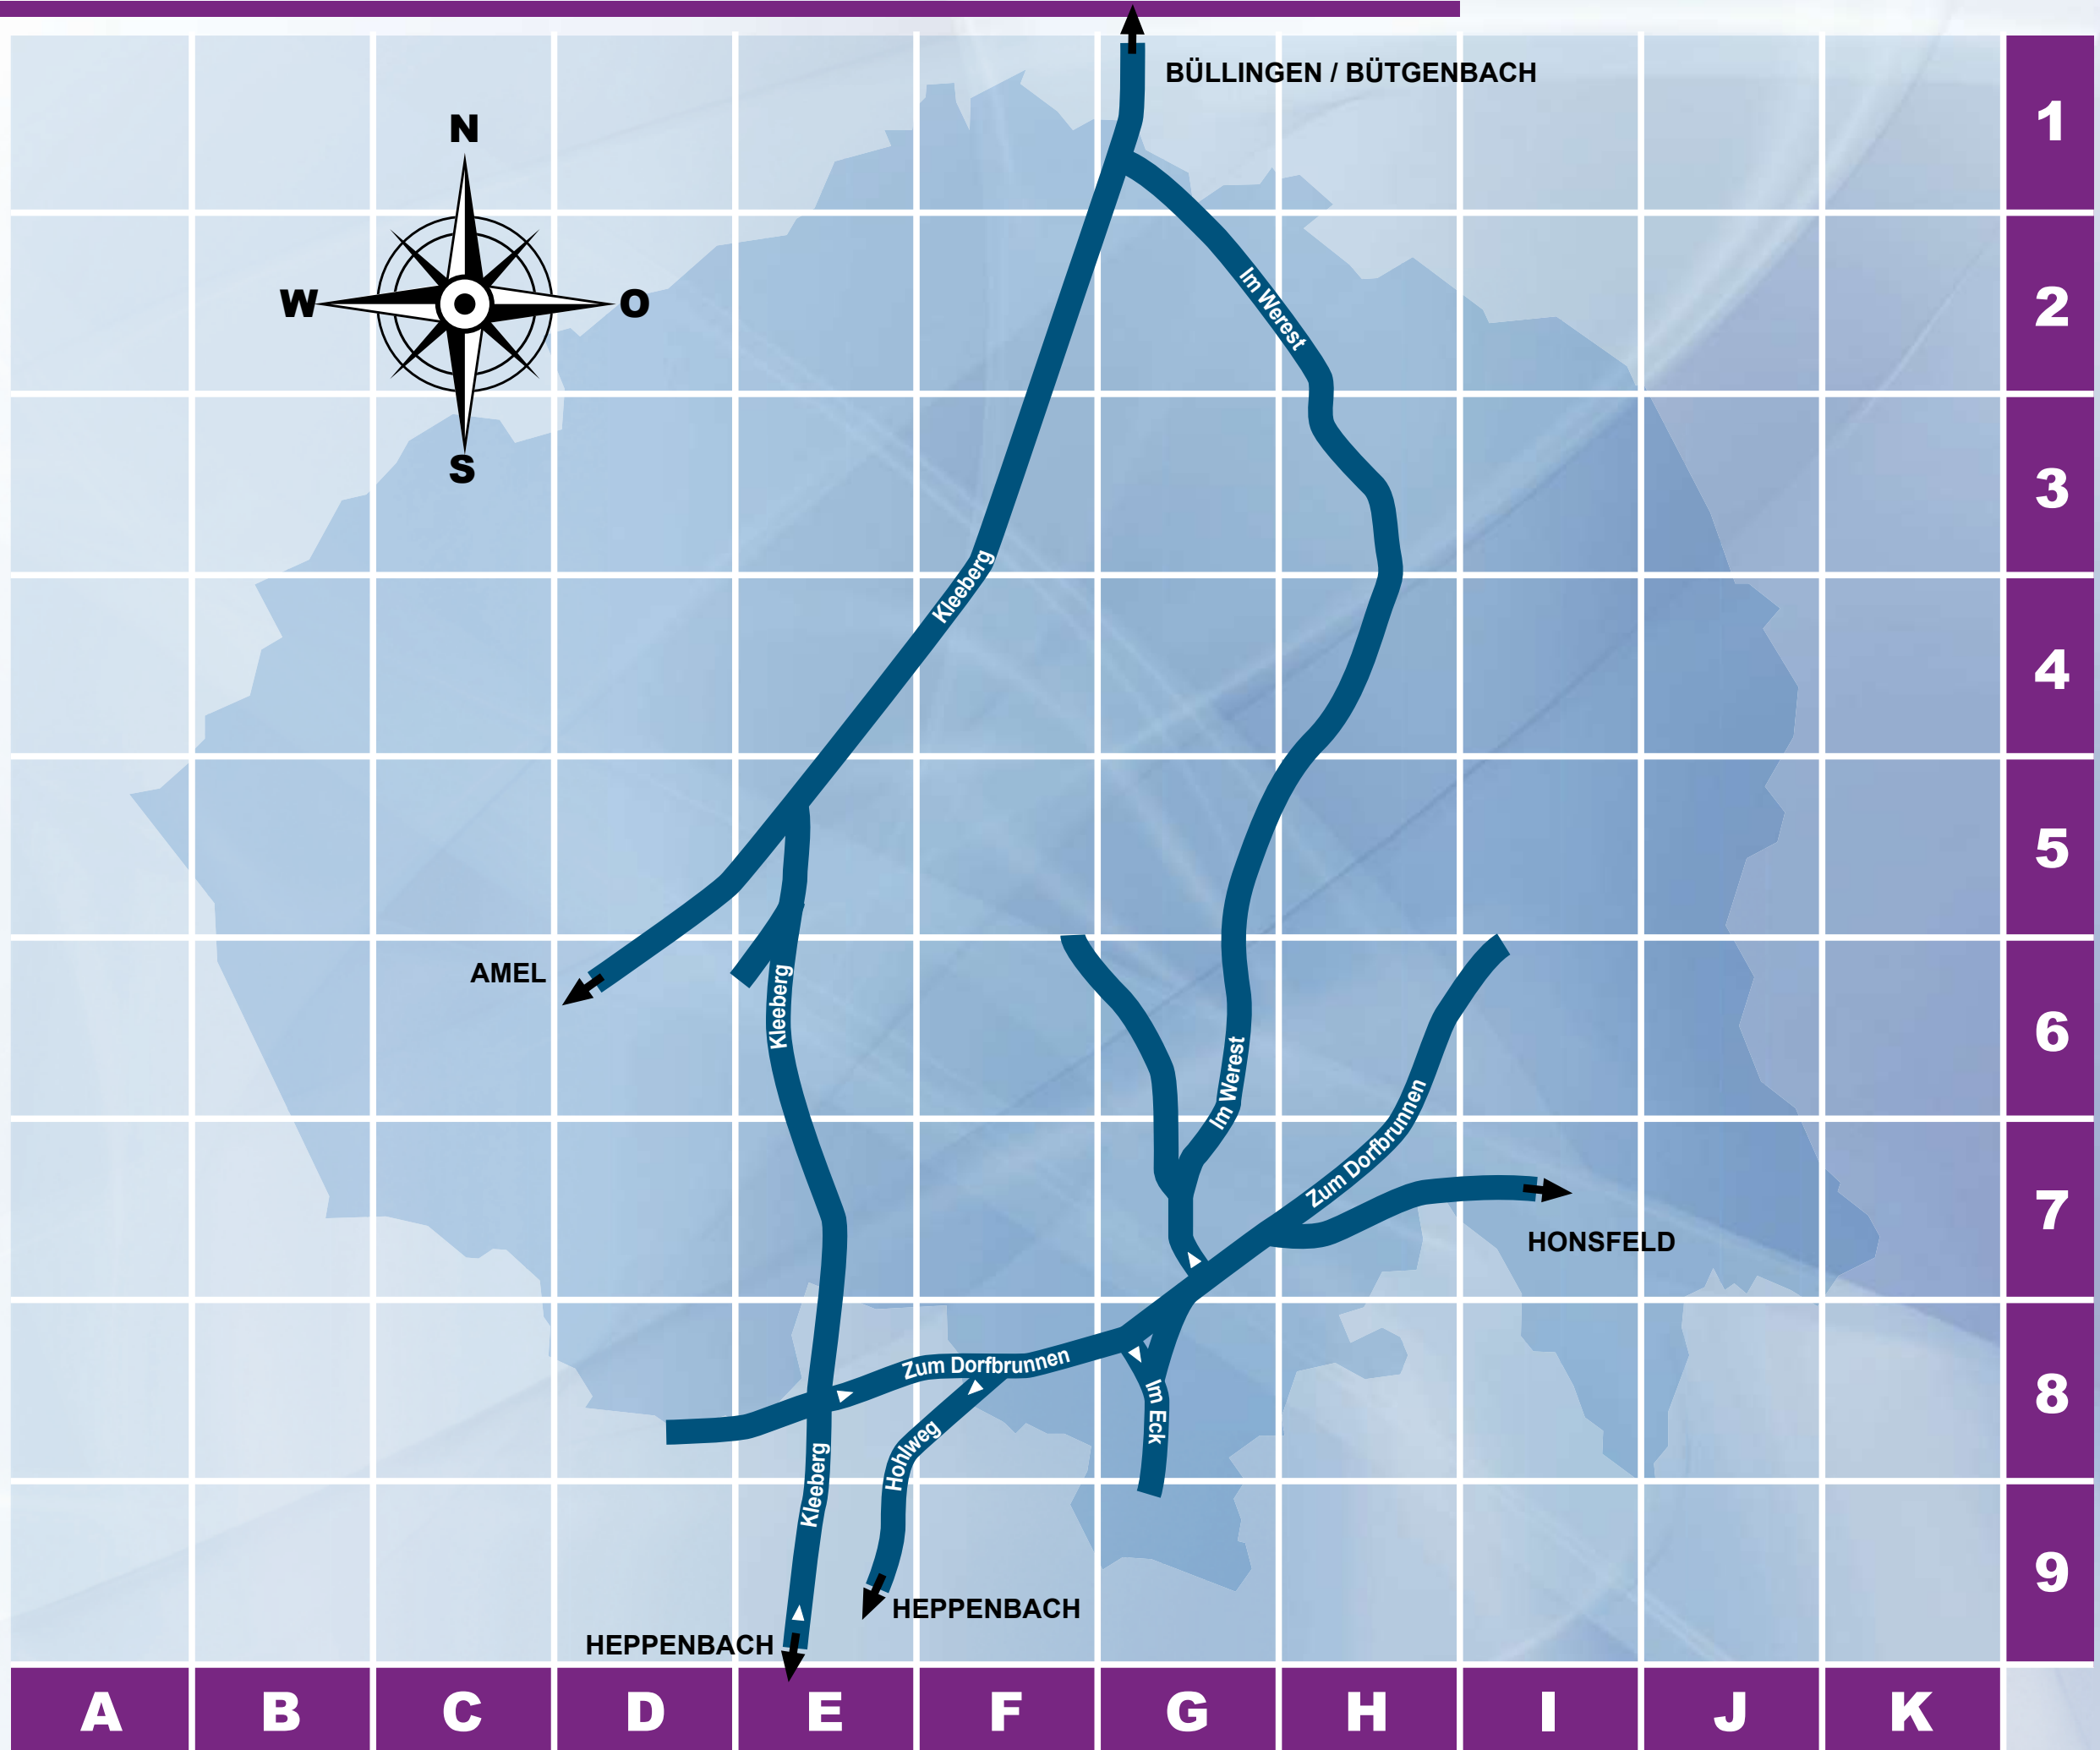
BÜLLINGEN / BÜTGENBACH

N
W
O
S

Im Werest
Kleeberg
AMEL
Kleeberg
Im Werest
Zum Dorfbrunnen
HONSFELD
Zum Dorfbrunnen
Im Eck
Hohlweg
Kleeberg
HEPPENBACH
HEPPENBACH

1
2
3
4
5
6
7
8
9

A
B
C
D
E
F
G
H
I
J
K